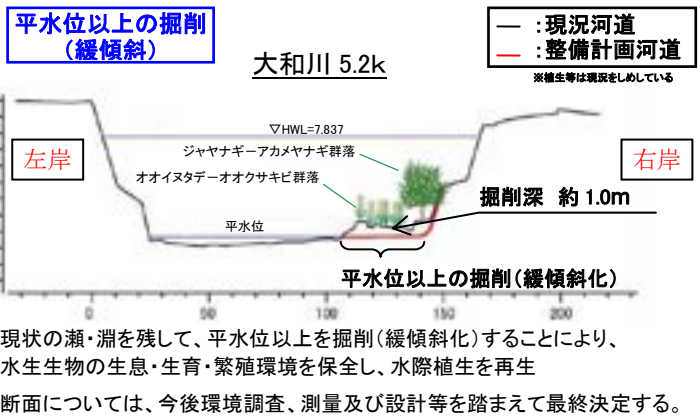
平水位以上の掘削
（緩傾斜）

— ：現況河道
— ：整備計画河道
※植生等は現況をしめしている

大和川 5.2k

▽HWL=7.837

左岸

右岸

ジャヤナギーアカメヤナギ群落

オオイヌタデーオオクサキビ群落

掘削深　約 1.0m

平水位

平水位以上の掘削（緩傾斜化）

0　50　100　150　200

現状の瀬・淵を残して、平水位以上を掘削（緩傾斜化）することにより、水生生物の生息・生育・繁殖環境を保全し、水際植生を再生

断面については、今後環境調査、測量及び設計等を踏まえて最終決定する。